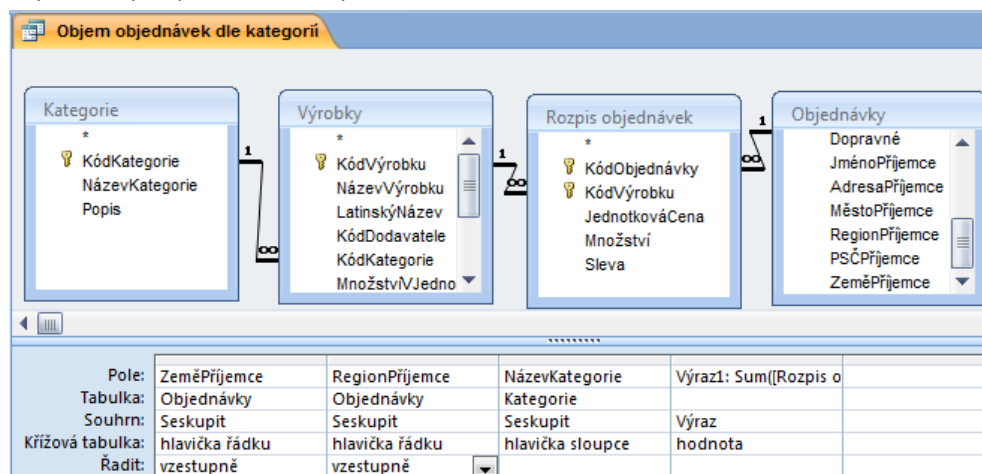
Objem objednávek dle kategorií

Kategorie
*
KódKategorie
NázevKategorie
Popis

Výrobky
*
KódVýrobku
NázevVýrobku
LatinskýNázev
KódDodavatele
KódKategorie
MnožstvíVJedno

Rozpis objednávek
*
KódObjednávky
KódVýrobku
JednotkováCena
Množství
Sleva

Objednávky
Dopravné
JménoPříjemce
AdresaPříjemce
MěstoPříjemce
RegionPříjemce
PSČPříjemce
ZeměPříjemce

1
∞
1
∞
1
∞

| | | | | |
|---|---|---|---|---|
| Pole: | ZeměPříjemce | RegionPříjemce | NázevKategorie | Výraz1: Sum([Rozpis o |
| Tabulka: | Objednávky | Objednávky | Kategorie | |
| Souhrn: | Seskupit | Seskupit | Seskupit | Výraz |
| Křížová tabulka: | hlavička řádku | hlavička řádku | hlavička sloupce | hodnota |
| Řadit: | vzestupně | vzestupně | | |